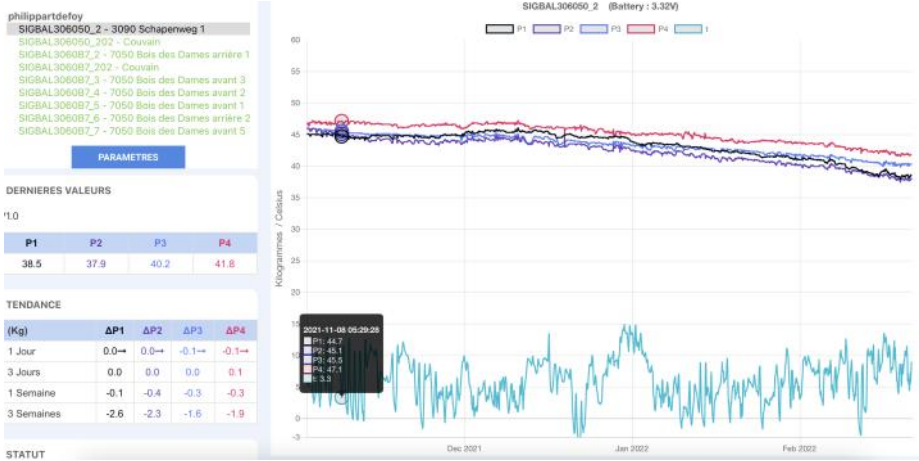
philippartdefoy
SIGBAL306050_2 - 3090 Schapenweg 1
SIGBAL306050_202 - Couvain
SIGBAL3060B7_2 - 7050 Bois des Dames arrière 1
SIGBAL3060B7_202 - Couvain
SIGBAL3060B7_3 - 7050 Bois des Dames avant 3
SIGBAL3060B7_4 - 7050 Bois des Dames avant 2
SIGBAL3060B7_5 - 7050 Bois des Dames avant 1
SIGBAL3060B7_6 - 7050 Bois des Dames arrière 2
SIGBAL3060B7_7 - 7050 Bois des Dames avant 5

PARAMETRES

DERNIERES VALEURS

P1.0

| P1 | P2 | P3 | P4 |
|---|---|---|---|
| 38.5 | 37.9 | 40.2 | 41.8 |

TENDANCE

| (Kg) | ΔP1 | ΔP2 | ΔP3 | ΔP4 |
|---|---|---|---|---|
| 1 Jour | 0.0→ | 0.0→ | -0.1→ | -0.1→ |
| 3 Jours | 0.0 | 0.0 | 0.0 | 0.1 |
| 1 Semaine | -0.1 | -0.4 | -0.3 | -0.3 |
| 3 Semaines | -2.6 | -2.3 | -1.6 | -1.9 |

STATUT

SIGBAL306050_2 (Battery : 3.32V)

P1 P2 P3 P4 1

60
55
50
45
40
35
30
25
20
15
10
5
0
-5

Kilogrammes / Celsius

2021-11-08 05:29:28
P1: 44.7
P2: 45.1
P3: 45.5
P4: 47.1
t: 3.3

Dec 2021
Jan 2022
Feb 2022